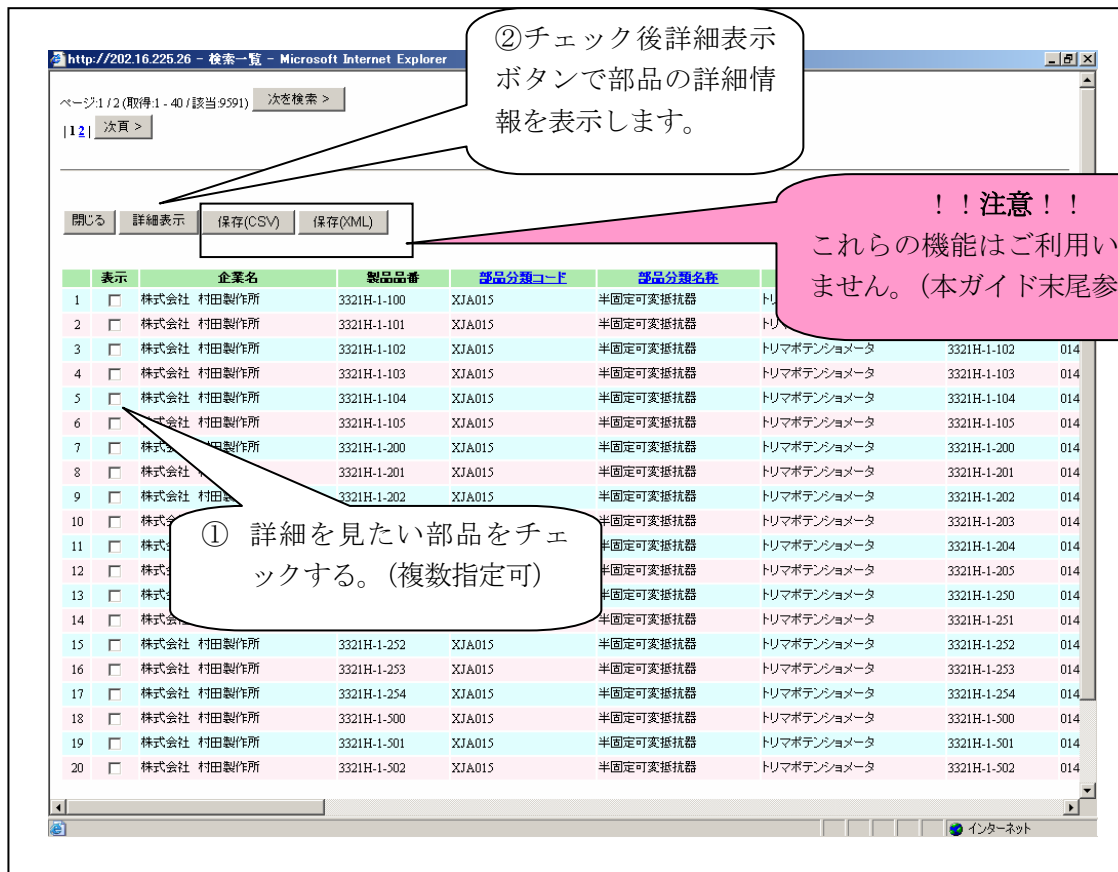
http://202.16.225.26 - 検索一覧 - Microsoft Internet Explorer

②チェック後詳細表示ボタンで部品の詳細情報を表示します。

ページ:1 / 2 (取得:1 - 40 / 該当:9591) 次を検索 >

| 1 2 | 次頁 >

閉じる 詳細表示 保存(CSV) 保存(XML)

！！注意！！
これらの機能はご利用い
ません。(本ガイド末尾参

| | 表示 | 企業名 | 製品品番 | 部品分類コード | 部品分類名称 | | | |
|---|---|---|---|---|---|---|---|---|
| 1 | ☐ | 株式会社 村田製作所 | 3321H-1-100 | XJA015 | 半固定可変抵抗器 | トリ | | |
| 2 | ☐ | 株式会社 村田製作所 | 3321H-1-101 | XJA015 | 半固定可変抵抗器 | トリ | | |
| 3 | ☐ | 株式会社 村田製作所 | 3321H-1-102 | XJA015 | 半固定可変抵抗器 | トリマポテンショメータ | 3321H-1-102 | 014 |
| 4 | ☐ | 株式会社 村田製作所 | 3321H-1-103 | XJA015 | 半固定可変抵抗器 | トリマポテンショメータ | 3321H-1-103 | 014 |
| 5 | ☐ | 株式会社 村田製作所 | 3321H-1-104 | XJA015 | 半固定可変抵抗器 | トリマポテンショメータ | 3321H-1-104 | 014 |
| 6 | ☐ | 株式会社 村田製作所 | 3321H-1-105 | XJA015 | 半固定可変抵抗器 | トリマポテンショメータ | 3321H-1-105 | 014 |
| 7 | ☐ | 株式会社 村田製作所 | 3321H-1-200 | XJA015 | 半固定可変抵抗器 | トリマポテンショメータ | 3321H-1-200 | 014 |
| 8 | ☐ | 株式会社 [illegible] | 3321H-1-201 | XJA015 | 半固定可変抵抗器 | トリマポテンショメータ | 3321H-1-201 | 014 |
| 9 | ☐ | 株式会社 村田製 | 3321H-1-202 | XJA015 | 半固定可変抵抗器 | トリマポテンショメータ | 3321H-1-202 | 014 |
| 10 | ☐ | 株式 | | | 半固定可変抵抗器 | トリマポテンショメータ | 3321H-1-203 | 014 |
| 11 | ☐ | 株式 | | | 半固定可変抵抗器 | トリマポテンショメータ | 3321H-1-204 | 014 |
| 12 | ☐ | 株式 | | | 半固定可変抵抗器 | トリマポテンショメータ | 3321H-1-205 | 014 |
| 13 | ☐ | 株式 | | | 半固定可変抵抗器 | トリマポテンショメータ | 3321H-1-250 | 014 |
| 14 | ☐ | 株式 | | | 半固定可変抵抗器 | トリマポテンショメータ | 3321H-1-251 | 014 |
| 15 | ☐ | 株式会社 村田製作所 | 3321H-1-252 | XJA015 | 半固定可変抵抗器 | トリマポテンショメータ | 3321H-1-252 | 014 |
| 16 | ☐ | 株式会社 村田製作所 | 3321H-1-253 | XJA015 | 半固定可変抵抗器 | トリマポテンショメータ | 3321H-1-253 | 014 |
| 17 | ☐ | 株式会社 村田製作所 | 3321H-1-254 | XJA015 | 半固定可変抵抗器 | トリマポテンショメータ | 3321H-1-254 | 014 |
| 18 | ☐ | 株式会社 村田製作所 | 3321H-1-500 | XJA015 | 半固定可変抵抗器 | トリマポテンショメータ | 3321H-1-500 | 014 |
| 19 | ☐ | 株式会社 村田製作所 | 3321H-1-501 | XJA015 | 半固定可変抵抗器 | トリマポテンショメータ | 3321H-1-501 | 014 |
| 20 | ☐ | 株式会社 村田製作所 | 3321H-1-502 | XJA015 | 半固定可変抵抗器 | トリマポテンショメータ | 3321H-1-502 | 014 |

① 詳細を見たい部品をチェックする。(複数指定可)

インターネット